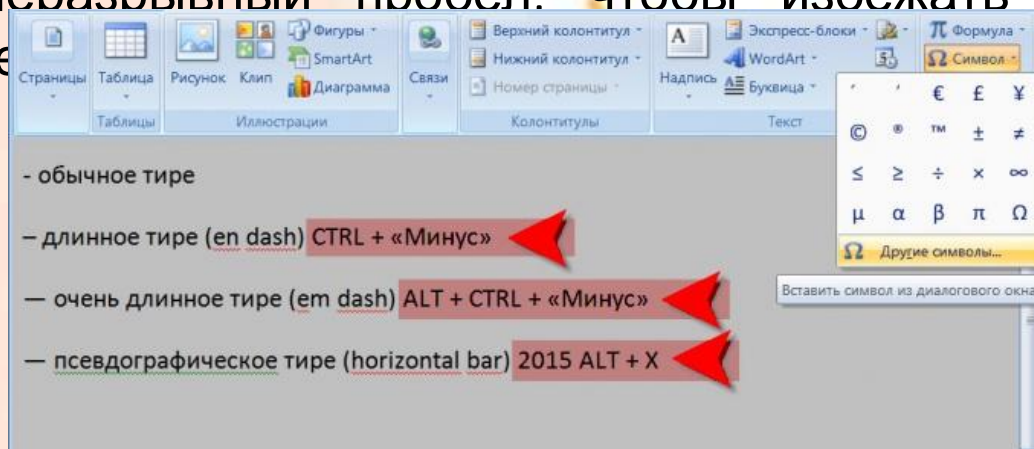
Страницы Таблица Рисунок Клип Фигуры SmartArt Диаграмма Связи Верхний колонтитул Нижний колонтитул Номер страницы Надпись Экспресс-блоки WordArt Буквица Формула Символ

Таблицы Иллюстрации Колонтитулы Текст

€ £ ¥
© ® ™ ± ≠
≤ ≥ ÷ × ∞
µ α β π Ω

Другие символы...

Вставить символ из диалогового окна

- обычное тире

– длинное тире (en dash) CTRL + «Минус»

— очень длинное тире (em dash) ALT + CTRL + «Минус»

― псевдографическое тире (horizontal bar) 2015 ALT + X